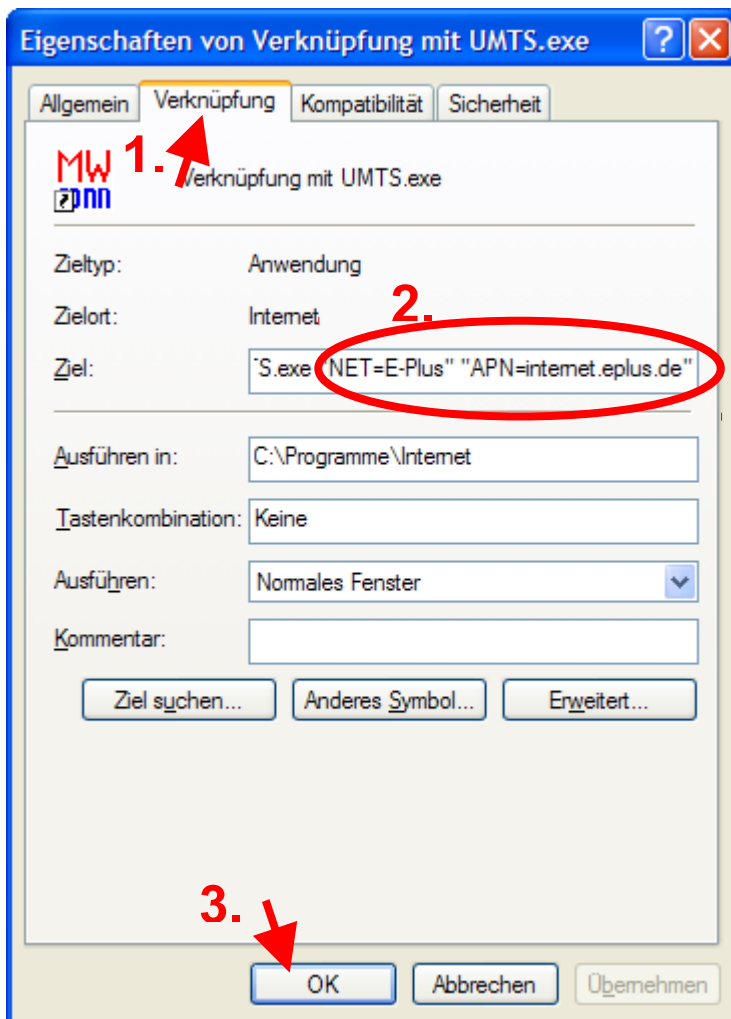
Eigenschaften von Verknüpfung mit UMTS.exe

Allgemein | Verknüpfung | Kompatibilität | Sicherheit

1.

MW

Verknüpfung mit UMTS.exe

Zieltyp: Anwendung

Zielort: Internet

2.

Ziel: 'S.exe "NET=E-Plus" "APN=internet.eplus.de"

Ausführen in: C:\Programme\Internet

Tastenkombination: Keine

Ausführen: Normales Fenster

Kommentar:

Ziel suchen... | Anderes Symbol... | Erweitert...

3.

OK | Abbrechen | Übernehmen